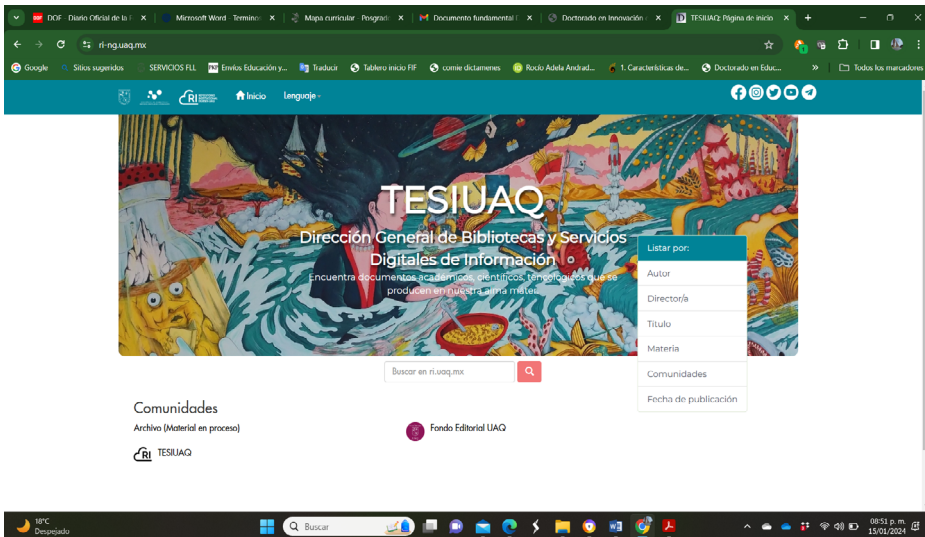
DOF - Diario Oficial de la F ×
Microsoft Word - Terminó ×
Mapa curricular - Posgrado ×
Documento fundamental ×
Doctorado en Innovación ×
TESIUAQ: Página de inicio ×
+

ri-ng.uaq.mx

Google
Sitios sugeridos
SERVICIOS FLL
Envíos Educación y...
Traducir
Tablero inicio FIF
comie dictamenes
Rocío Adela Andrad...
1. Características de...
Doctorado en Educ...
»
Todos los marcadores

RI
Inicio
Lenguaje

TESIUAQ
Dirección General de Bibliotecas y Servicios Digitales de Información
Encuentra documentos académicos, científicos, tecnológicos que se producen en nuestra alma mater.

Listar por:
Autor
Director/a
Título
Materia
Comunidades
Fecha de publicación

Buscar en ri.uaq.mx

Comunidades
Archivo (Material en proceso)
Fondo Editorial UAQ
RI TESIUAQ

18°C
Despejado
Buscar
08:51 p. m.
15/01/2024